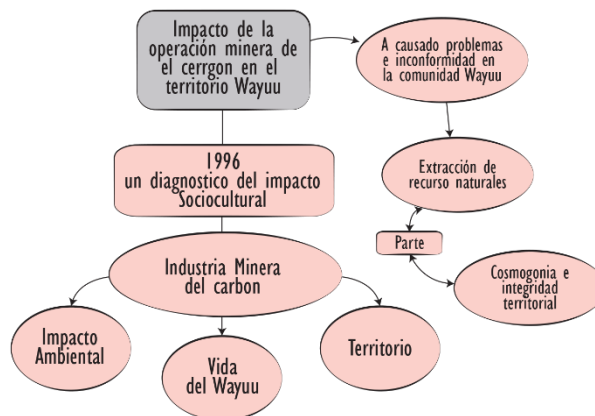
Impacto de la operación minera de el cerrgon en el territorio Wayuu

A causado problemas e inconformidad en la comunidad Wayuu

1996 un diagnostico del impacto Sociocultural

Extracción de recurso naturales

Parte

Cosmogonia e integridad territorial

Industria Minera del carbon

Impacto Ambiental

Vida del Wayuu

Territorio